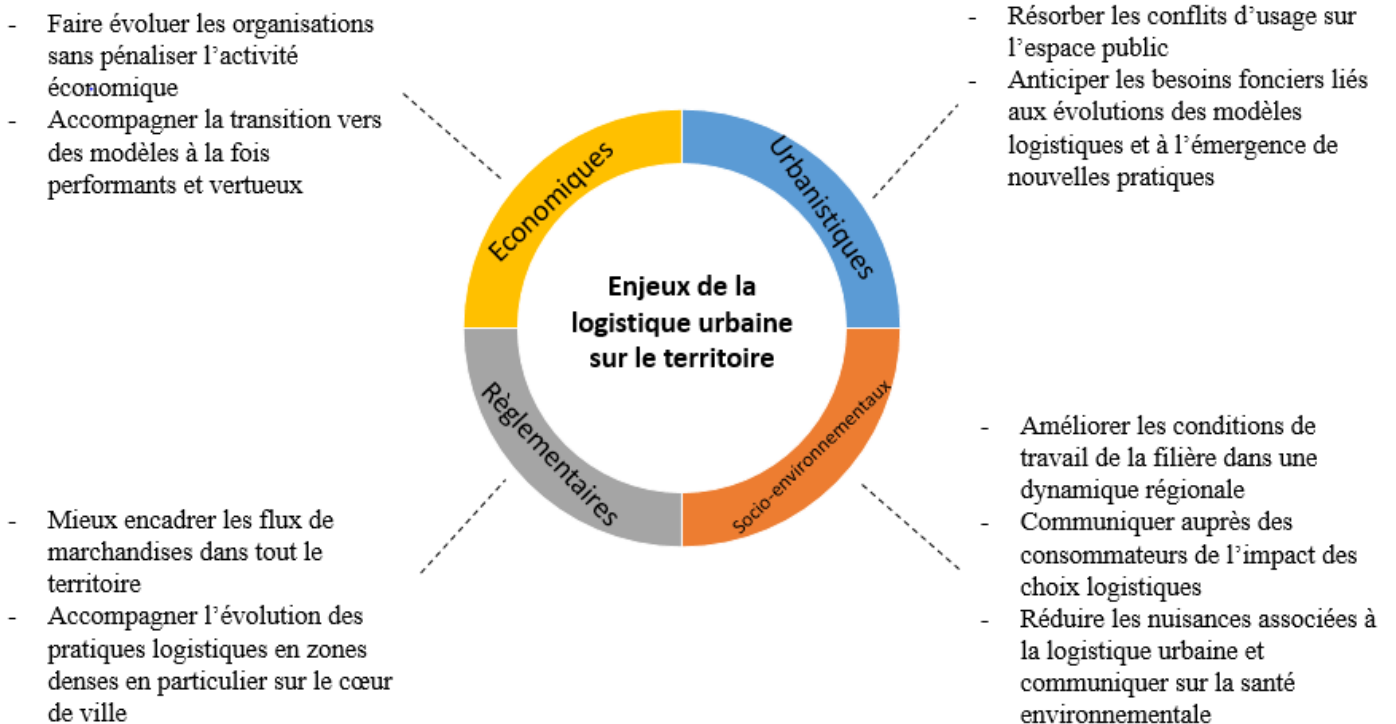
- Faire évoluer les organisations sans pénaliser l'activité économique
- Accompagner la transition vers des modèles à la fois performants et vertueux

- Résorber les conflits d'usage sur l'espace public
- Anticiper les besoins fonciers liés aux évolutions des modèles logistiques et à l'émergence de nouvelles pratiques

Economiques

Urbanistiques

Enjeux de la logistique urbaine sur le territoire

Règlementaires

Socio-environnementaux

- Améliorer les conditions de travail de la filière dans une dynamique régionale
- Communiquer auprès des consommateurs de l'impact des choix logistiques
- Réduire les nuisances associées à la logistique urbaine et communiquer sur la santé environnementale

- Mieux encadrer les flux de marchandises dans tout le territoire
- Accompagner l'évolution des pratiques logistiques en zones denses en particulier sur le cœur de ville